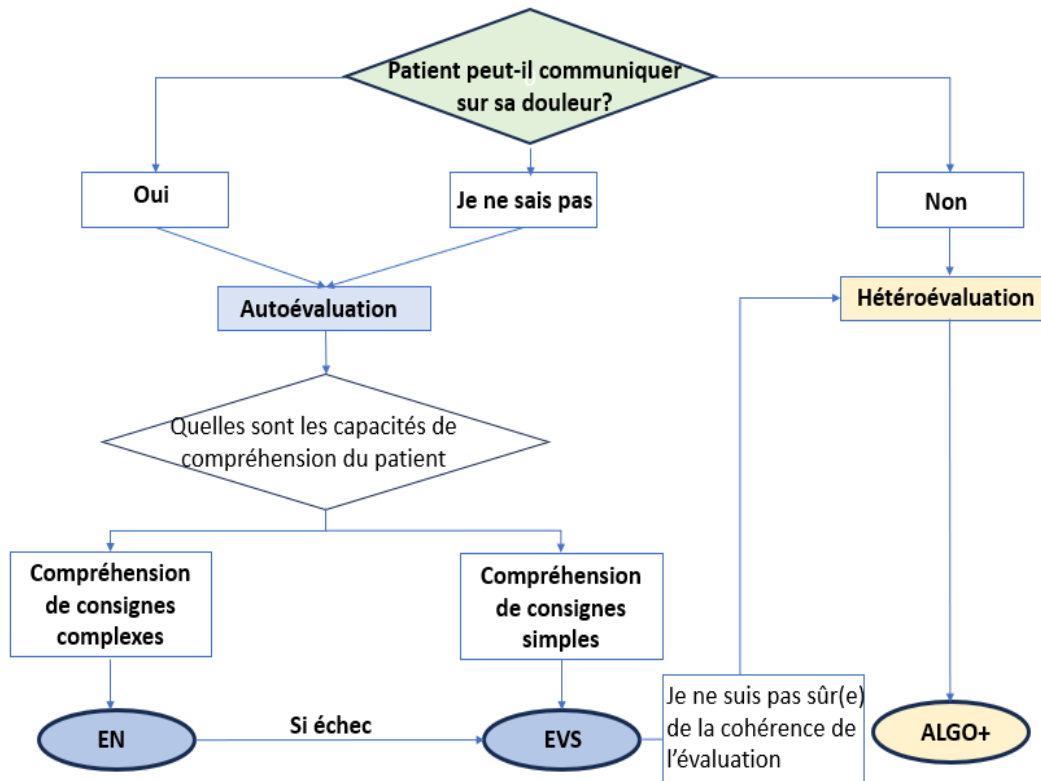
Patient peut-il communiquer sur sa douleur?

Oui

Je ne sais pas

Non

Autoévaluation

Hétéroévaluation

Quelles sont les capacités de compréhension du patient

Compréhension de consignes complexes

Compréhension de consignes simples

EN

Si échec

EVS

Je ne suis pas sûr(e) de la cohérence de l'évaluation

ALGO+